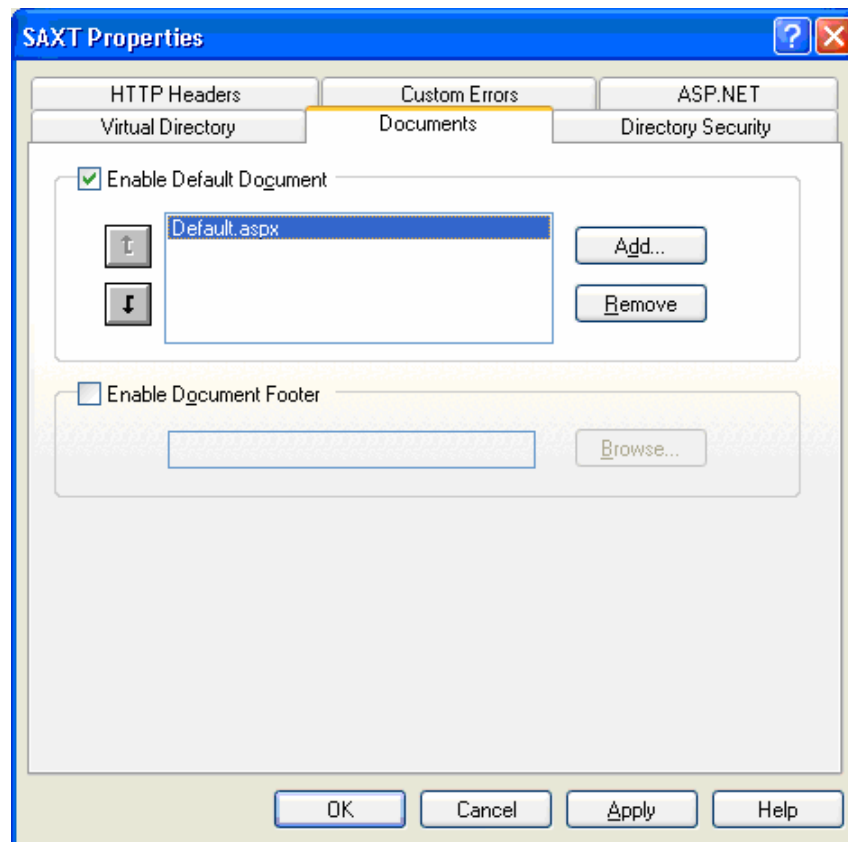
SAXT Properties

HTTP Headers
Custom Errors
ASP.NET
Virtual Directory
Documents
Directory Security

Enable Default Document

Default.aspx

Add...
Remove

Enable Document Footer

Browse...

OK
Cancel
Apply
Help